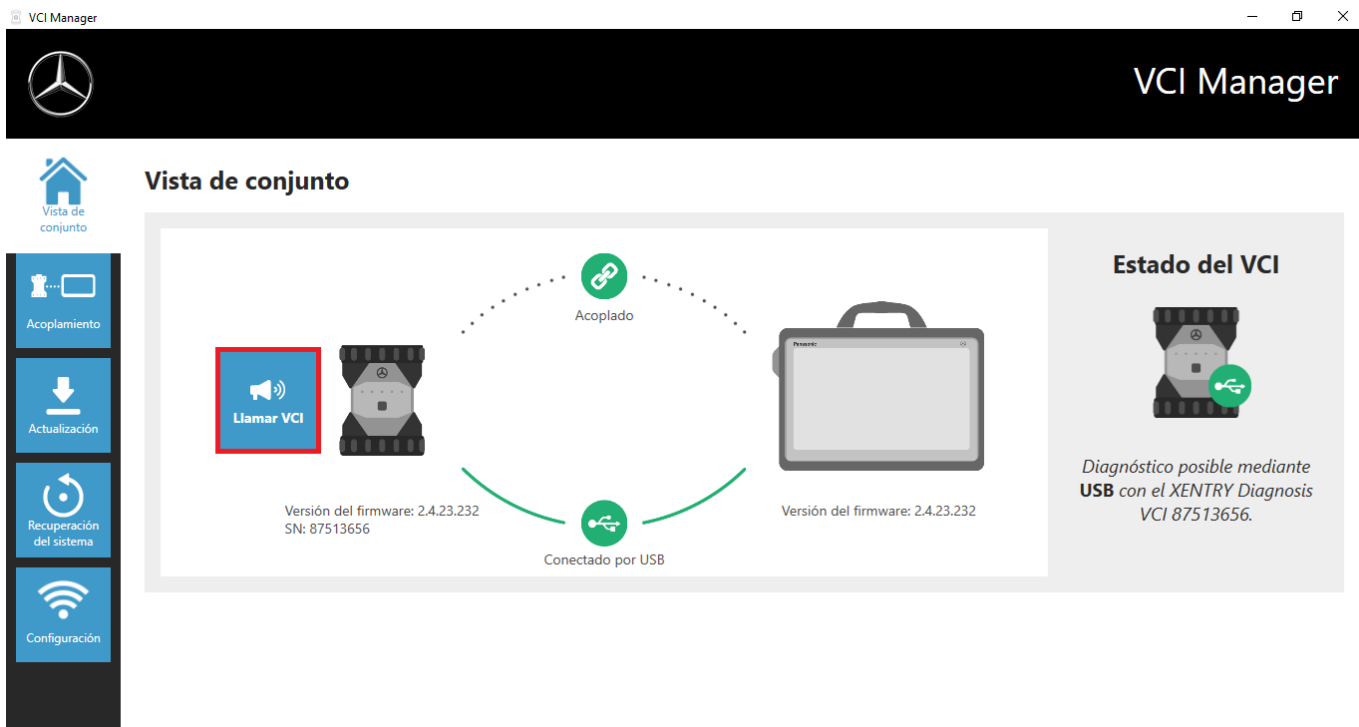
VCI Manager

VCI Manager

Vista de conjunto

Acoplamiento

Actualización

Recuperación del sistema

Configuración

Vista de conjunto

Acoplado

Llamar VCI

Panasonic

Versión del firmware: 2.4.23.232
SN: 87513656

Conectado por USB

Versión del firmware: 2.4.23.232

Estado del VCI

Diagnóstico posible mediante **USB** con el XENTRY Diagnosis VCI 87513656.